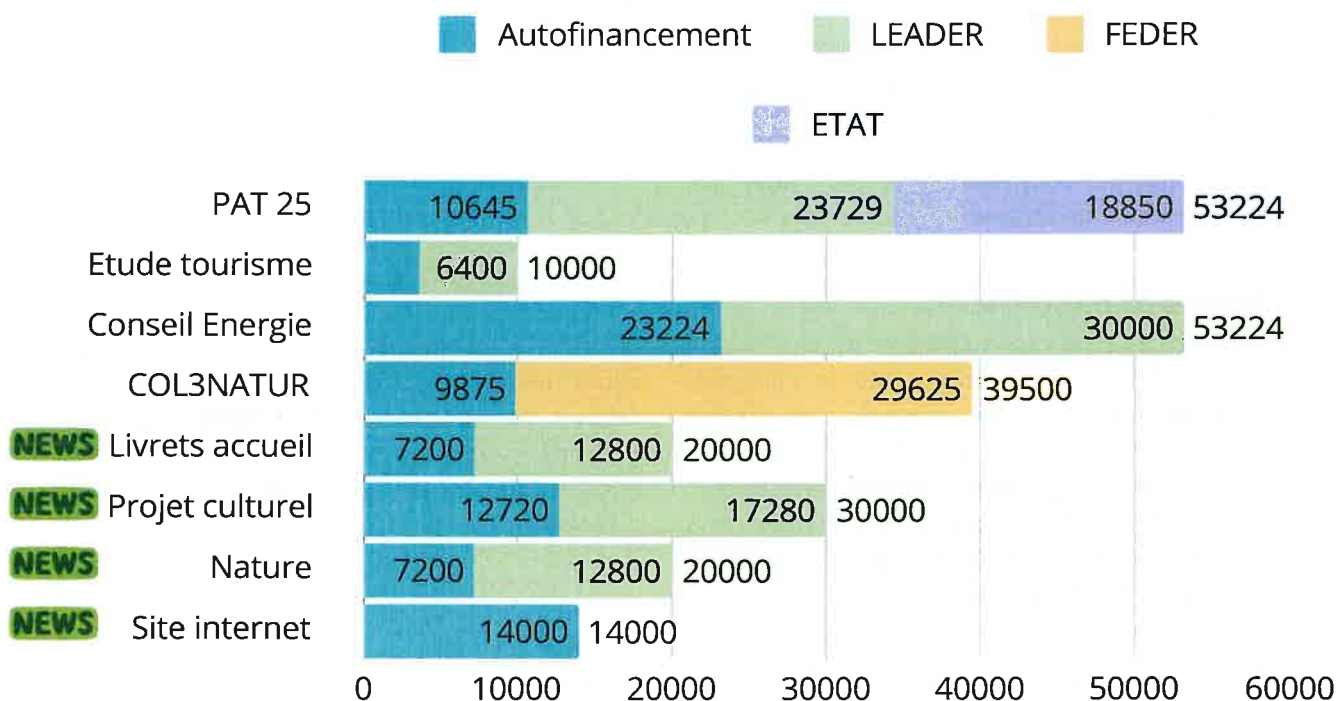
Autofinancement LEADER FEDER

ETAT

| | | | | |
|---|---|---|---|---|
| PAT 25 | 10645 | 23729 | 18850 | 53224 |
| Etude tourisme | | 6400 | | 10000 |
| Conseil Energie | 23224 | 30000 | | 53224 |
| COL3NATUR | 9875 | 29625 | | 39500 |
| NEWS Livrets accueil | 7200 | 12800 | | 20000 |
| NEWS Projet culturel | 12720 | 17280 | | 30000 |
| NEWS Nature | 7200 | 12800 | | 20000 |
| NEWS Site internet | 14000 | | | 14000 |

0 10000 20000 30000 40000 50000 60000